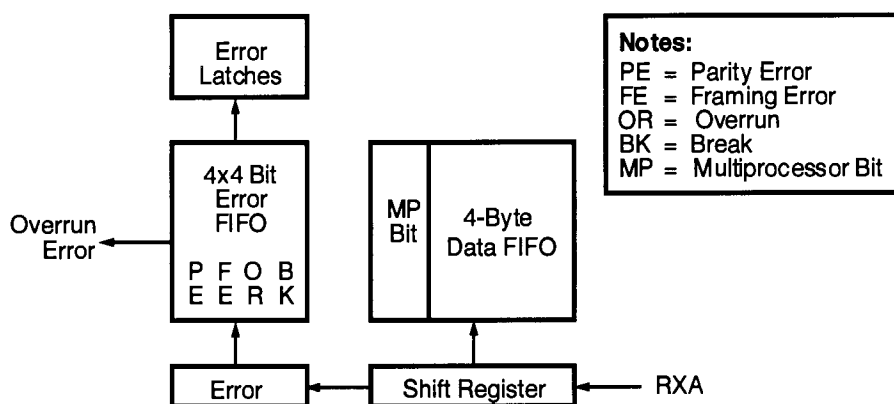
Error Latches

4x4 Bit Error FIFO

Overrun Error

P E F E O R B K

MP Bit

4-Byte Data FIFO

Notes:
PE = Parity Error
FE = Framing Error
OR = Overrun
BK = Break
MP = Multiprocessor Bit

Error

Shift Register

RXA